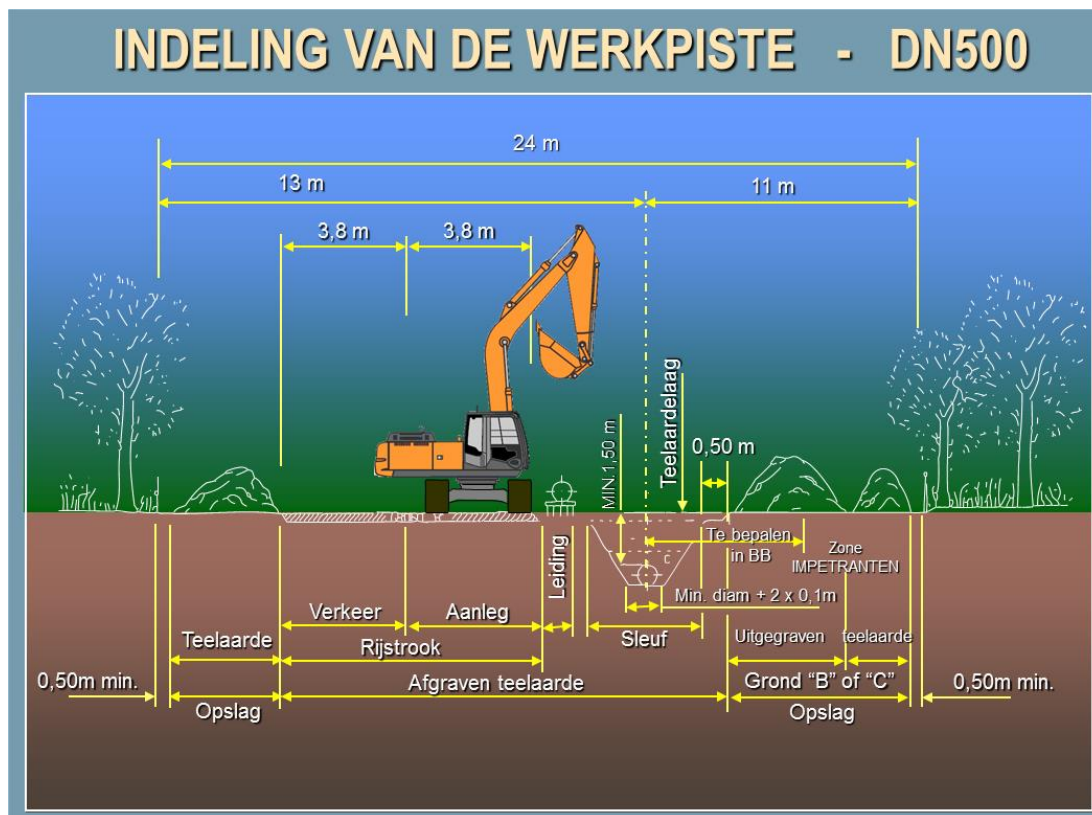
INDELING VAN DE WERKPISTE - DN500

24 m

13 m

11 m

3,8 m

3,8 m

Teelaardelaag

MIN.1,50 m

0,50 m

Te bepalen in BB

Zone IMPETRANTEN

Leiding

Min. diam + 2 x 0,1m

Verkeer

Aanleg

Teelaarde

Rijstrook

Sleuf

Uitgegraven

teelaarde

0,50m min.

Afgraven teelaarde

Grond “B” of “C”

0,50m min.

Opslag

Opslag